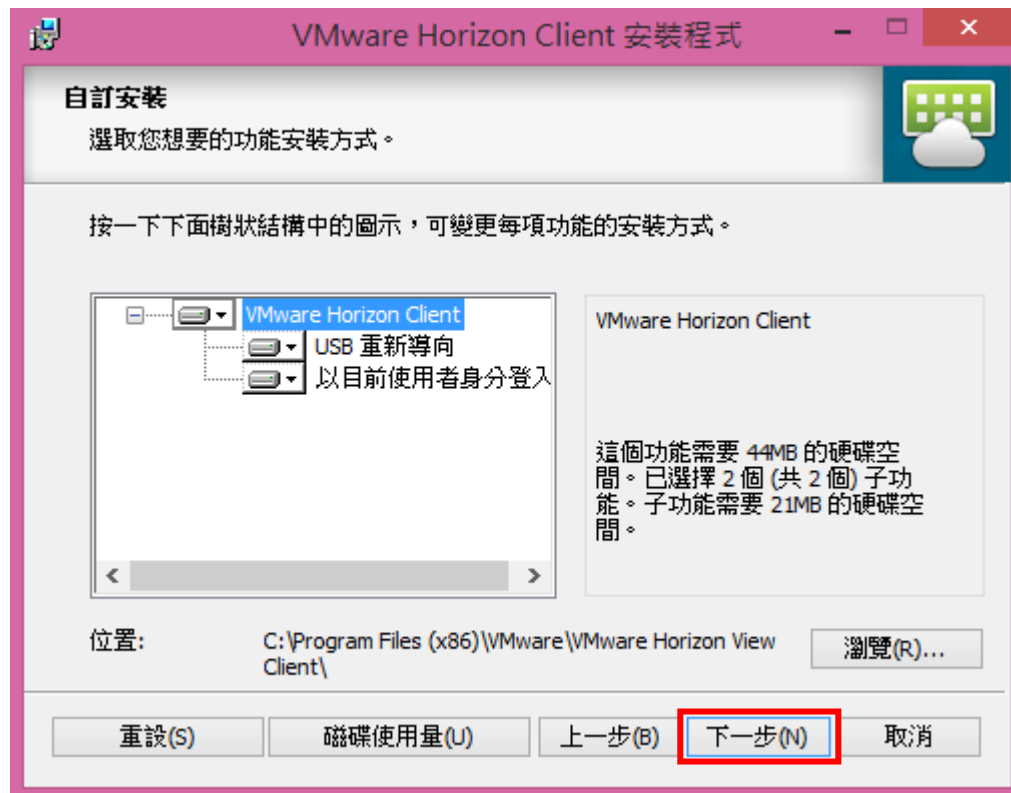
VMware Horizon Client 安裝程式

自訂安裝
選取您想要的功能安裝方式。

按一下下面樹狀結構中的圖示，可變更每項功能的安裝方式。

VMware Horizon Client
USB 重新導向
以目前使用者身分登入

VMware Horizon Client

這個功能需要 44MB 的硬碟空間。已選擇 2 個 (共 2 個) 子功能。子功能需要 21MB 的硬碟空間。

位置:
C:\Program Files (x86)\VMware\VMware Horizon View Client\
瀏覽(R)...

重設(S)
磁碟使用量(U)
上一步(B)
下一步(N)
取消